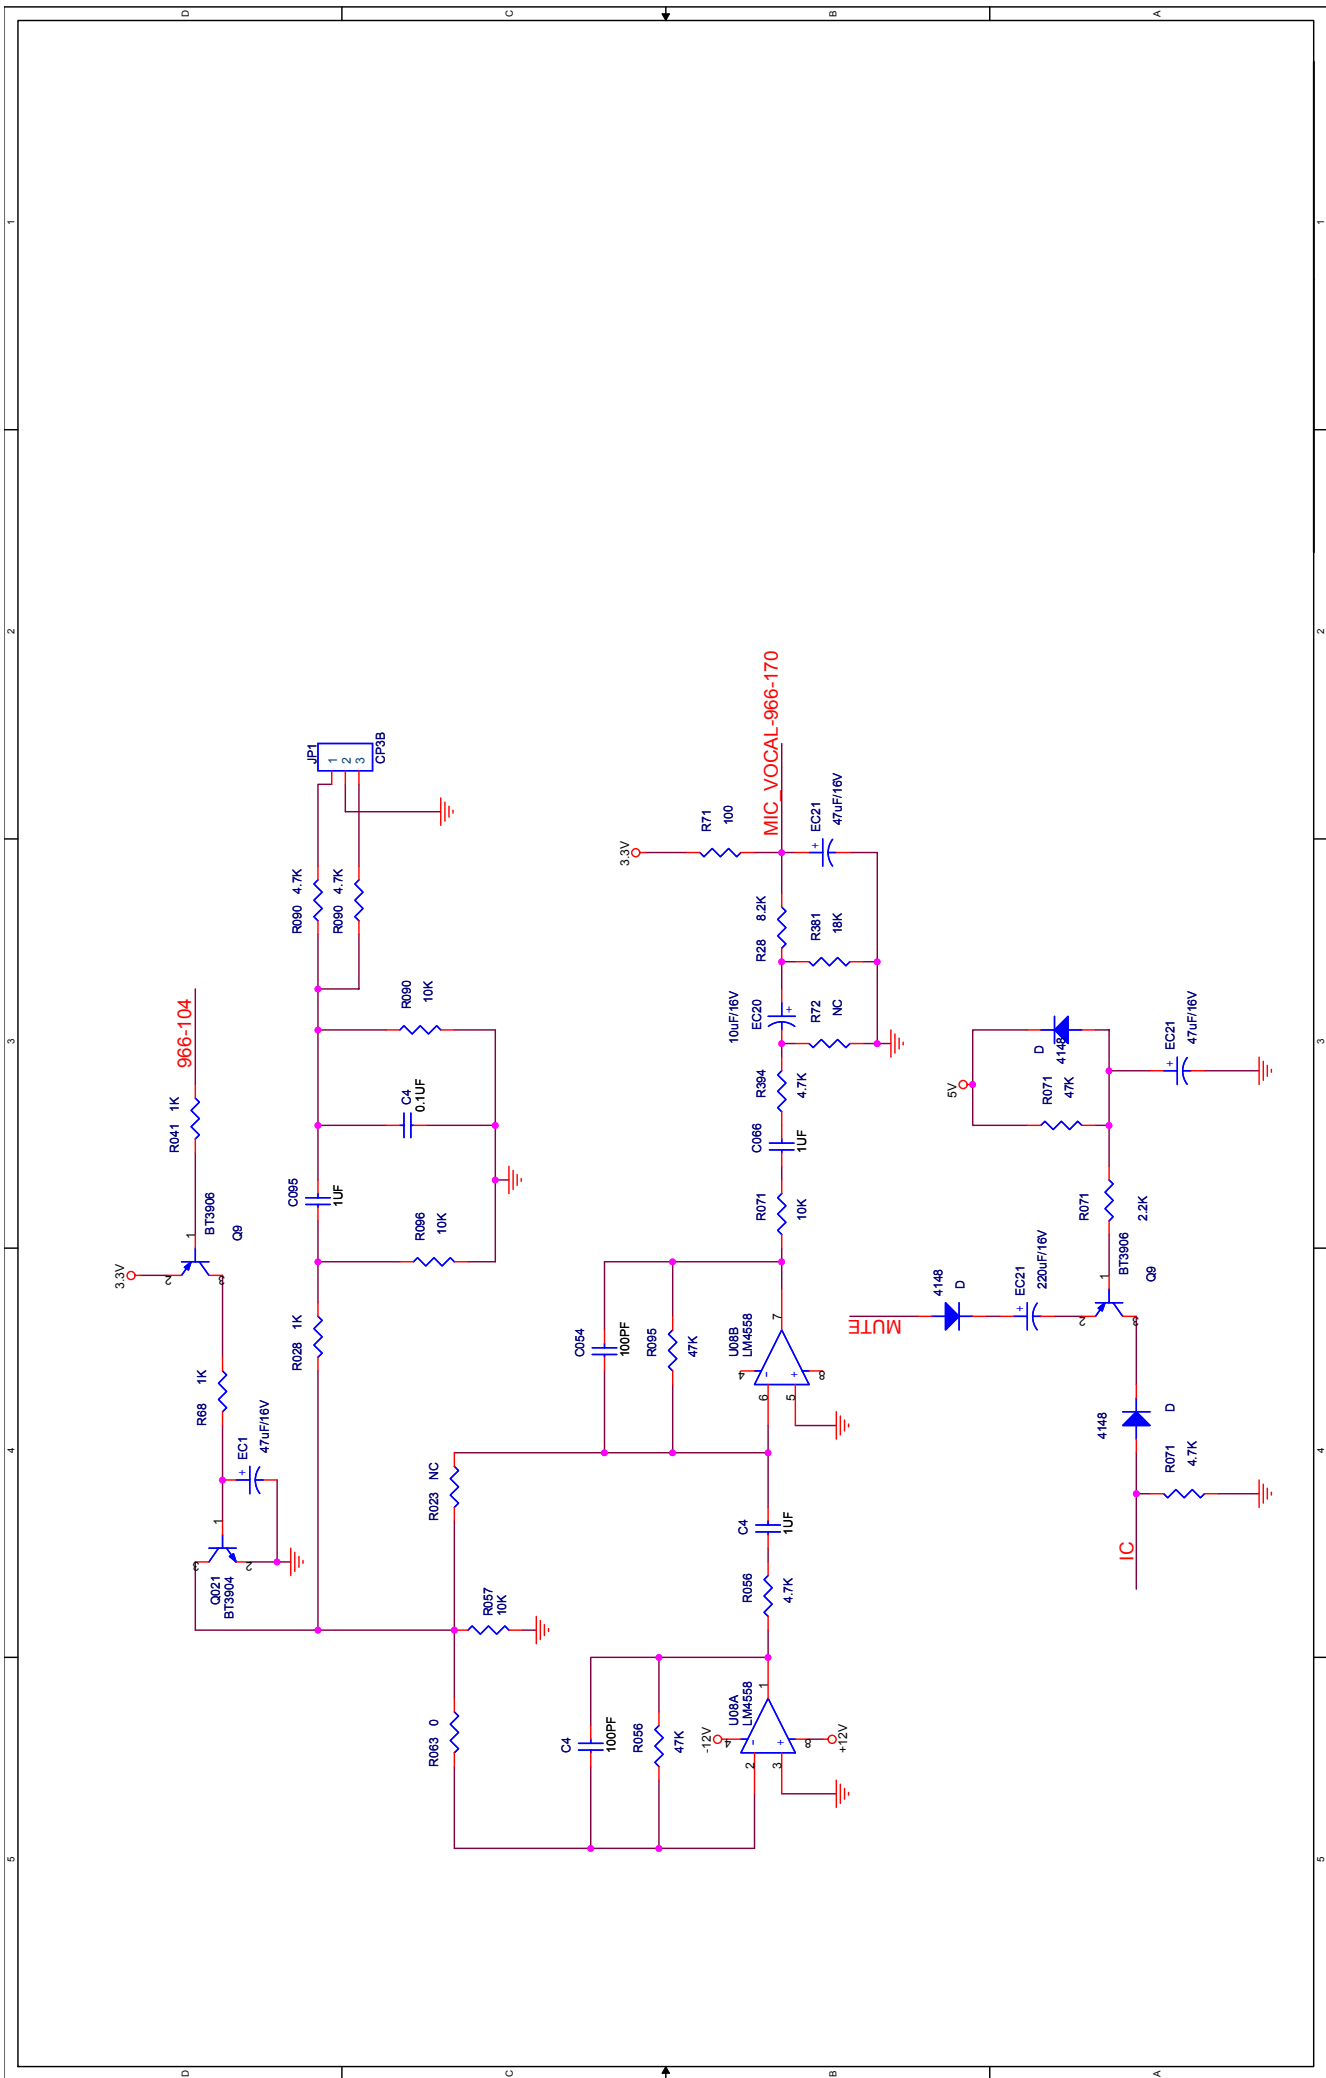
D
C
B
A
1
2
3
4
5

JP1
1 2 3
CP3B

MIC_VOCAL-966-170
R71 100
3.3V
EC21 47uF/16V
R28 8.2K
R381 18K
EC20 10uF/16V
R72 NC
R394 4.7K
C066 1UF
R071 10K
R090 4.7K
R090 4.7K
R090 10K
C4 0.1UF
C095 1UF
R096 10K
R028 1K
966-104
R041 1K
BT3906
Q9
3.3V
R68 1K
EC1 47uF/16V
Q021 BT3904
C054 100PF
R095 47K
U08B LM4558
7
6
5
4
8
R023 NC
C4 1UF
R056 4.7K
R057 10K
R063 0
C4 100PF
R056 47K
U08A LM4558
-12V
+12V
1
2
3
4
8
5V
D 4148
R071 47K
EC21 47uF/16V
R071 2.2K
BT3906
Q9
4148 D
EC21 220uF/16V
MUTE
4148 D
R071 4.7K
IC